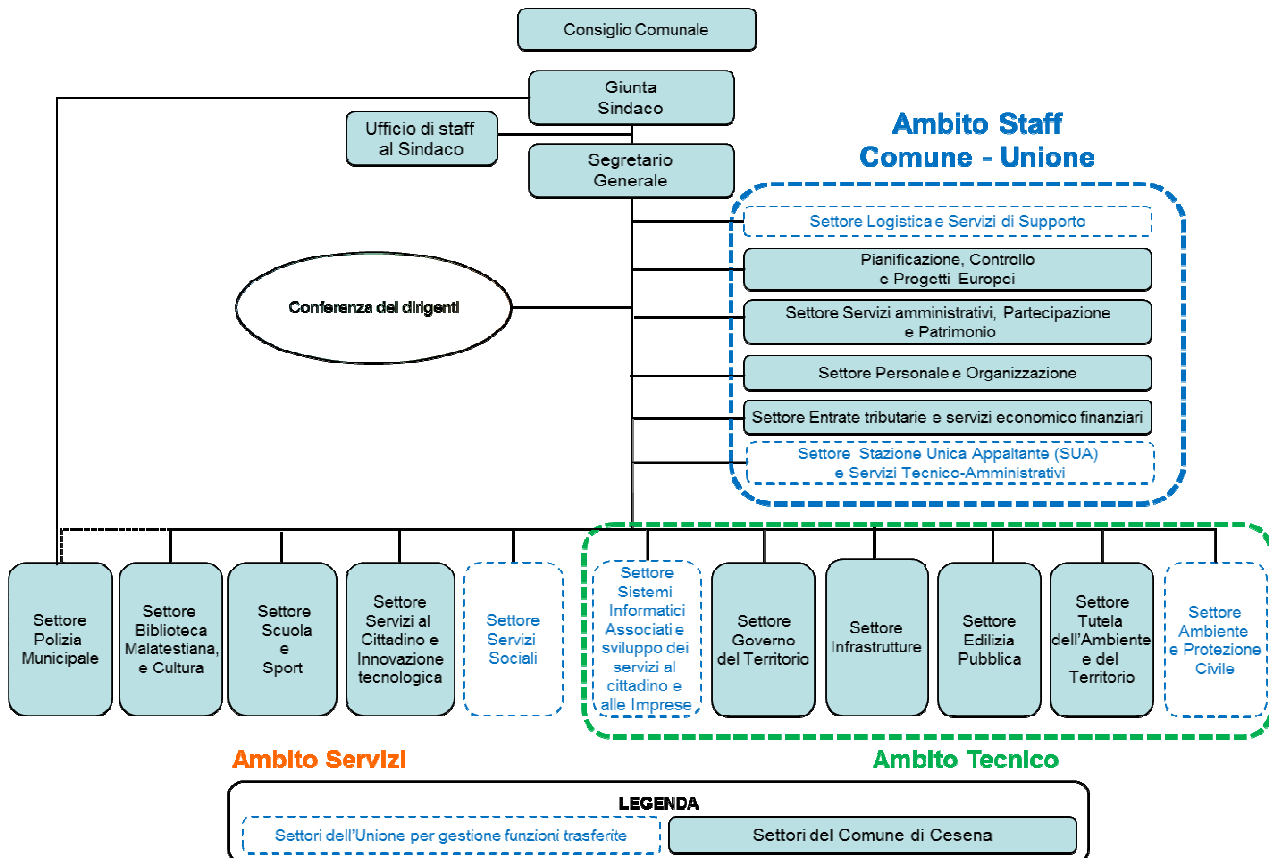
Consiglio Comunale

Giunta
Sindaco

Ufficio di staff
al Sindaco

Segretario
Generale

Ambito Staff
Comune - Unione

Settore Logistica e Servizi di Supporto

Pianificazione, Controllo
e Progetti Europei

Conferenza dei dirigenti

Settore Servizi amministrativi, Partecipazione
e Patrimonio

Settore Personale e Organizzazione

Settore Entrate tributarie e servizi economico finanziari

Settore Stazione Unica Appaltante (SUA)
e Servizi Tecnico-Amministrativi

Settore
Polizia
Municipale

Settore
Biblioteca
Malatestiana,
e Cultura

Settore
Scuola
e
Sport

Settore
Servizi al
Cittadino e
Innovazione
tecnologica

Settore
Servizi
Sociali

Settore
Sistemi
Informatici
Associati e
sviluppo dei
servizi al
cittadino e
alle Imprese

Settore
Governo
del Territorio

Settore
Infrastrutture

Settore
Edilizia
Pubblica

Settore
Tutela
dell'Ambiente
e del
Territorio

Settore
Ambiente
e Protezione
Civile

Ambito Servizi

Ambito Tecnico

LEGENDA

Settori dell'Unione per gestione funzioni trasferite

Settori del Comune di Cesena